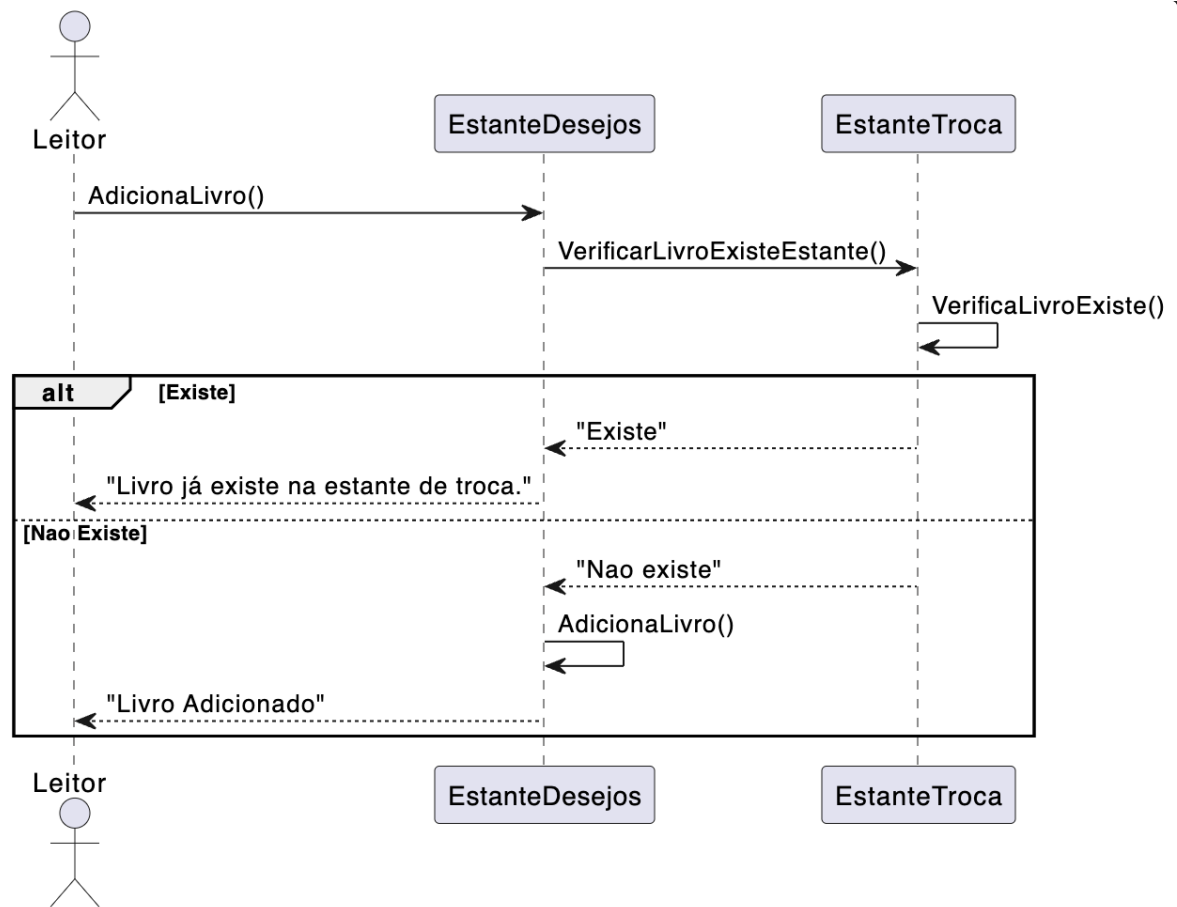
Leitor

EstanteDesejos

EstanteTroca

AdicionaLivro()

VerificarLivroExisteEstante()

VerificaLivroExiste()

alt [Existe]

"Existe"

"Livro já existe na estante de troca."

[Nao Existe]

"Nao existe"

AdicionaLivro()

"Livro Adicionado"

Leitor

EstanteDesejos

EstanteTroca